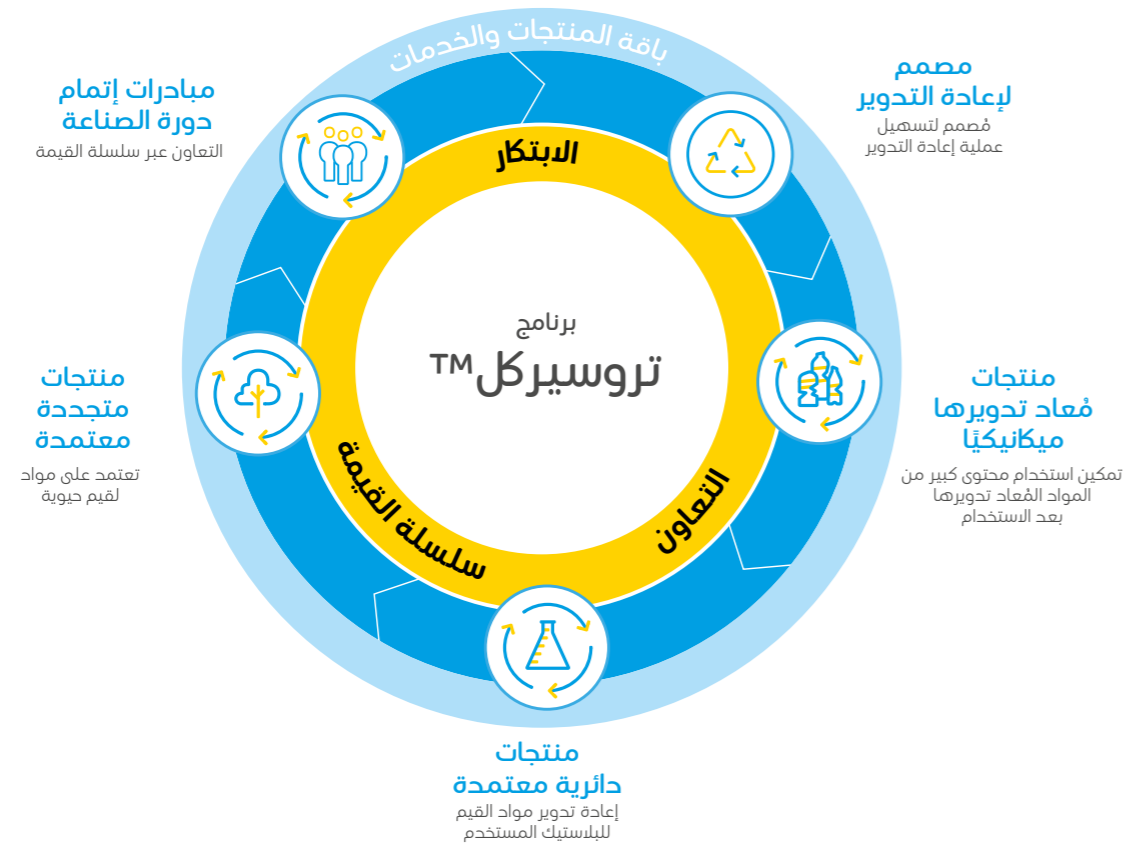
باقة المنتجات والخدمات

مبادرات إتمام دورة الصناعة
التعاون عبر سلسلة القيمة

مصمم لإعادة التدوير
مُصمم لتسهيل عملية إعادة التدوير

الابتكار

برنامج
ترُوسيركل™

منتجات متجددة معتمدة
تعتمد على مواد لقيم حيوية

منتجات مُعاد تدويرها ميكانيكيًا
تمكين استخدام محتوى كبير من المواد المُعاد تدويرها بعد الاستخدام

سلسلة القيمة

التعاون

منتجات دائرية معتمدة
إعادة تدوير مواد القيم للبلاستيك المستخدم